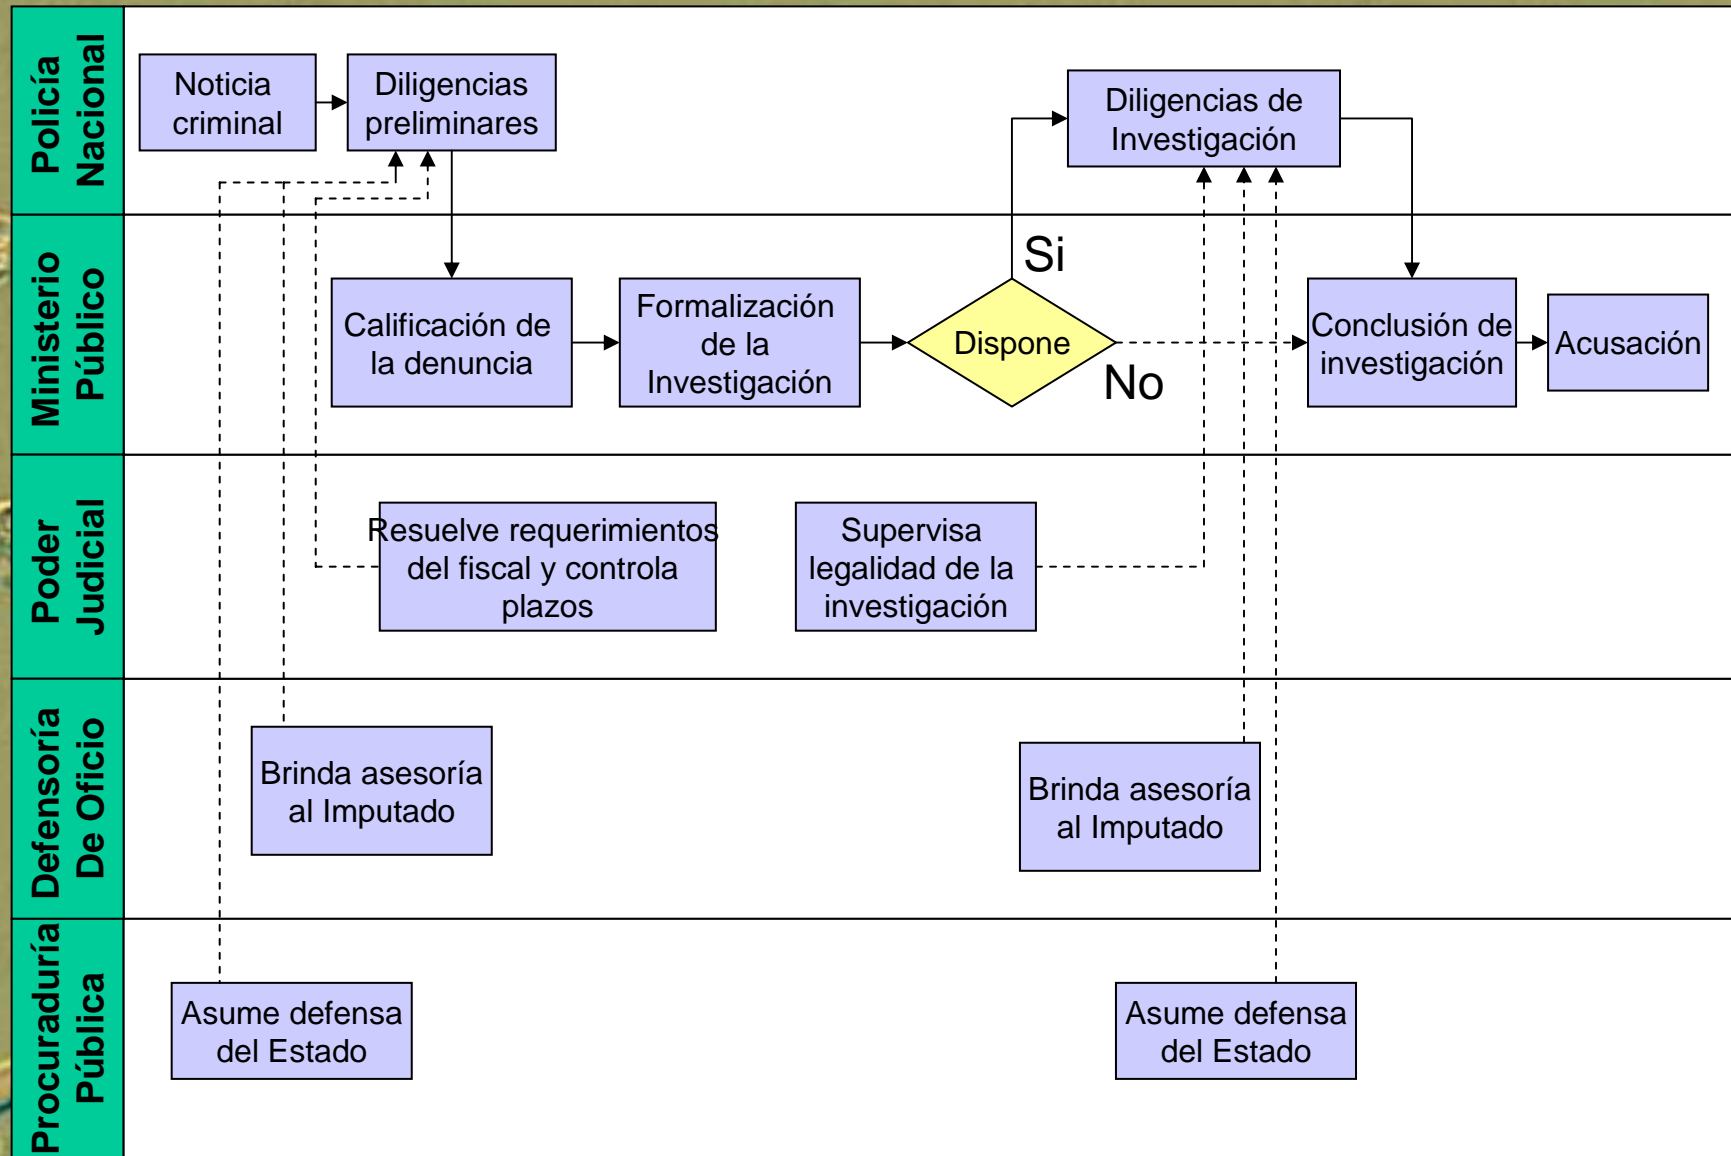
Policía Nacional

Noticia criminal

Diligencias preliminares

Diligencias de Investigación

Ministerio Público

Calificación de la denuncia

Formalización de la Investigación

Si

Dispone

No

Conclusión de investigación

Acusación

Poder Judicial

Resuelve requerimientos del fiscal y controla plazos

Supervisa legalidad de la investigación

Defensoría De Oficio

Brinda asesoría al Imputado

Brinda asesoría al Imputado

Procuraduría Pública

Asume defensa del Estado

Asume defensa del Estado